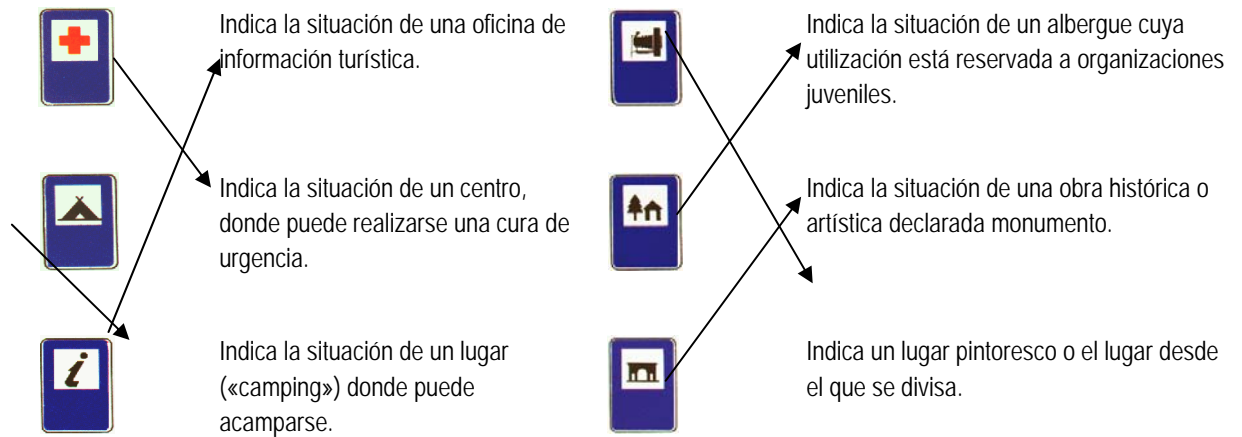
Indica la situación de una oficina de información turística.

Indica la situación de un centro, donde puede realizarse una cura de urgencia.

Indica la situación de un lugar («camping») donde puede acamparse.

Indica la situación de un albergue cuya utilización está reservada a organizaciones juveniles.

Indica la situación de una obra histórica o artística declarada monumento.

Indica un lugar pintoresco o el lugar desde el que se divisa.